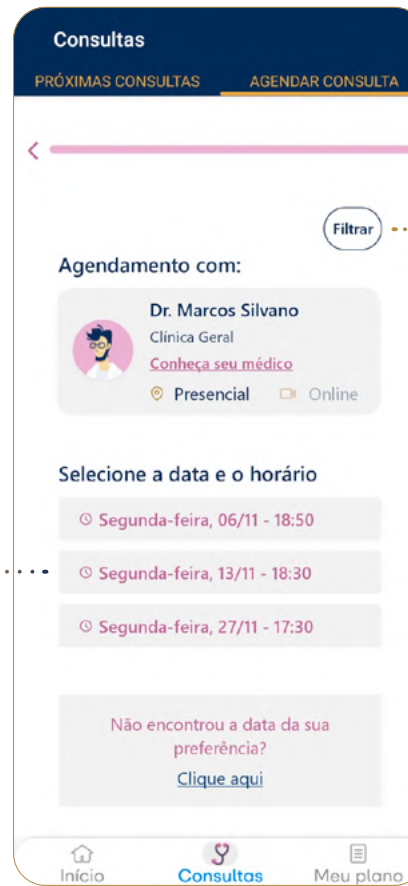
Consultas

PRÓXIMAS CONSULTAS

AGENDAR CONSULTA

Filtrar

Agendamento com:

Dr. Marcos Silvano

Clínica Geral

Conheça seu médico

Presencial

Online

Selecione a data e o horário

Segunda-feira, 06/11 - 18:50

Segunda-feira, 13/11 - 18:30

Segunda-feira, 27/11 - 17:30

Não encontrou a data da sua preferência?

Clique aqui

Início

Consultas

Meu plano